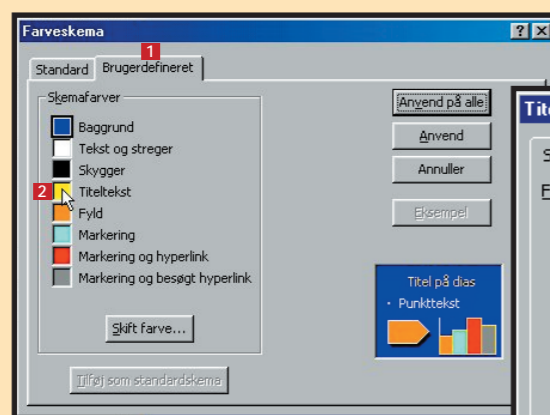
Farveskema ? X

1

Standard Brugerdefineret

Skemafarver

Baggrund

Tekst og streger

Skygger

2 Titeltekst

Fyld

Markering

Markering og hyperlink

Markering og besøgt hyperlink

Skift farve...

Tilføj som standardskema

Anvend på alle

Anvend

Annuller

Eksempel

Titel på dias

• Punkttekst

Tite

S

F